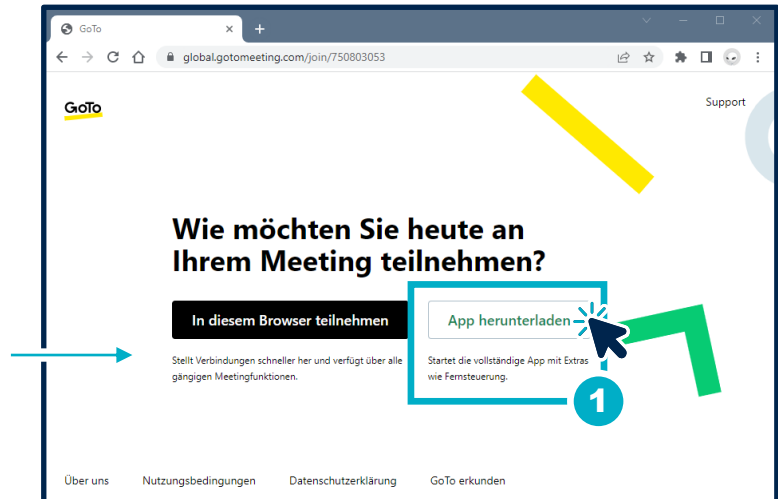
GoTo

global.gotomeeting.com/join/750803053

GoTo

Support

Wie möchten Sie heute an Ihrem Meeting teilnehmen?

In diesem Browser teilnehmen

Stellt Verbindungen schneller her und verfügt über alle gängigen Meetingfunktionen.

App herunterladen

Startet die vollständige App mit Extras wie Fernsteuerung.

1

Über uns Nutzungsbedingungen Datenschutzerklärung GoTo erkunden